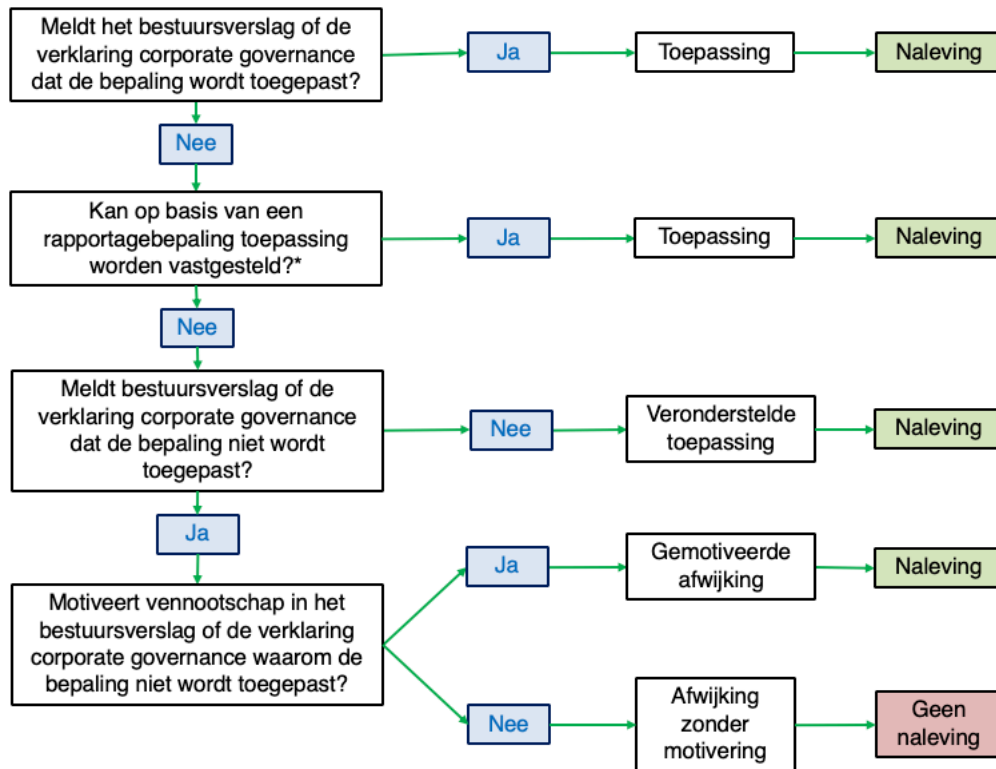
Meldt het bestuursverslag of de verklaring corporate governance dat de bepaling wordt toegepast?

Ja

Toepassing

Naleving

Nee

Kan op basis van een rapportagebepaling toepassing worden vastgesteld?*

Ja

Toepassing

Naleving

Nee

Meldt bestuursverslag of de verklaring corporate governance dat de bepaling niet wordt toegepast?

Nee

Veronderstelde toepassing

Naleving

Ja

Motiveert vennootschap in het bestuursverslag of de verklaring corporate governance waarom de bepaling niet wordt toegepast?

Ja

Gemotiveerde afwijking

Naleving

Nee

Afwijking zonder motivering

Geen naleving